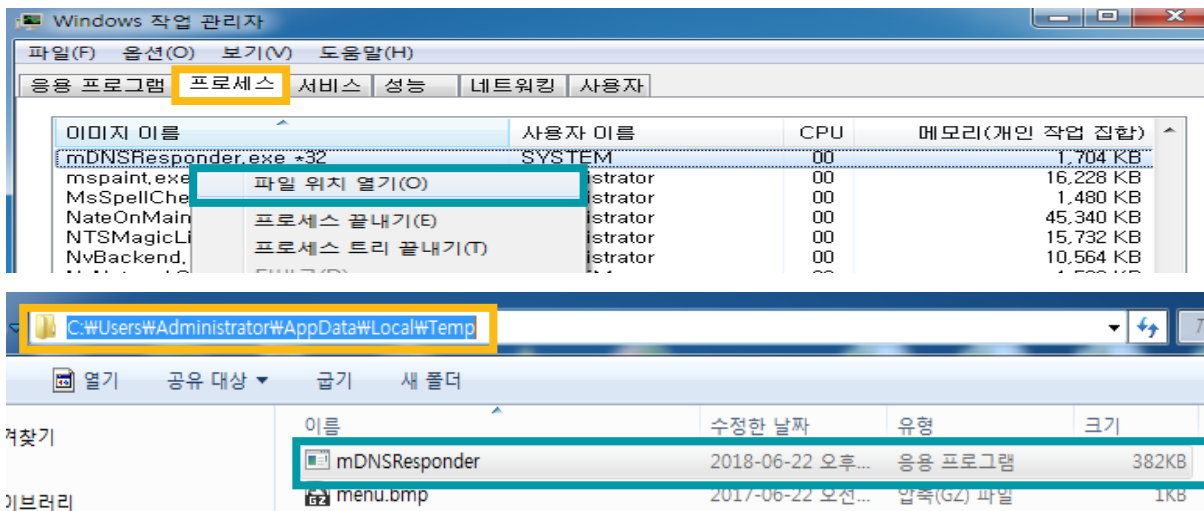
Windows 작업 관리자

파일(F) 옵션(O) 보기(V) 도움말(H)

응용 프로그램 | 프로세스 | 서비스 | 성능 | 네트워킹 | 사용자

| 이미지 이름 | 사용자 이름 | CPU | 메모리(개인 작업 집합) |
|---|---|---|---|
| mDNSResponder.exe *32 | SYSTEM | 00 | 1,704 KB |
| mspaint.exe | istrator | 00 | 16,228 KB |
| MsSpellChe | istrator | 00 | 1,480 KB |
| NateOnMain | istrator | 00 | 45,340 KB |
| NTSMagicLi | istrator | 00 | 15,732 KB |
| NvBackend, | istrator | 00 | 10,564 KB |

파일 위치 열기(O)
프로세스 끝내기(E)
프로세스 트리 끝내기(T)

C:\Users\Administrator\AppData\Local\Temp

열기 공유 대상 ▾ 굽기 새 폴더

겨찾기
이브러리

| 이름 | 수정한 날짜 | 유형 | 크기 |
|---|---|---|---|
| mDNSResponder | 2018-06-22 오후... | 응용 프로그램 | 382KB |
| menu.bmp | 2017-06-22 오전... | 압축(GZ) 파일 | 1KB |